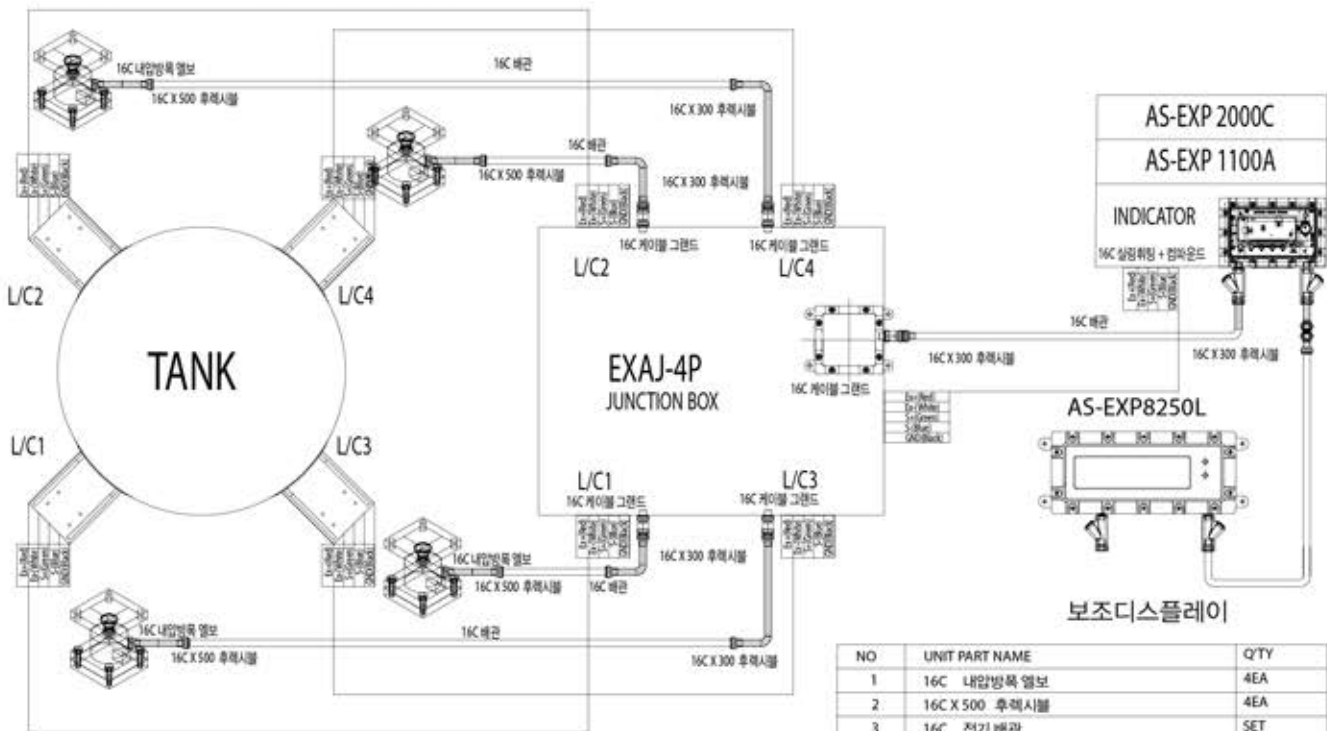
16C 내압방폭 엘보

16C X 500 후렉시블

16C 배관

16C X 300 후렉시블

16C 배관

16C X 500 후렉시블

16C X 300 후렉시블

AS-EXP 2000C

AS-EXP 1100A

INDICATOR

16C 실링취팅 + 컴파운드

16C 케이블 그랜드

16C 케이블 그랜드

L/C2

L/C4

L/C2

L/C4

TANK

EXAJ-4P
JUNCTION BOX

16C 배관

16C X 300 후렉시블

16C X 300 후렉시블

16C 케이블 그랜드

AS-EXP8250L

L/C1

L/C3

L/C1

L/C3

16C 케이블 그랜드

16C 케이블 그랜드

16C 내압방폭 엘보

16C X 500 후렉시블

16C 배관

16C X 300 후렉시블

16C 내압방폭 엘보

16C X 500 후렉시블

16C 배관

16C X 300 후렉시블

보조디스플레이

| NO | UNIT PART NAME | Q'TY |
|---|---|---|
| 1 | 16C 내압방폭 엘보 | 4EA |
| 2 | 16C X 500 후렉시블 | 4EA |
| 3 | 16C 전기배관 | SET |